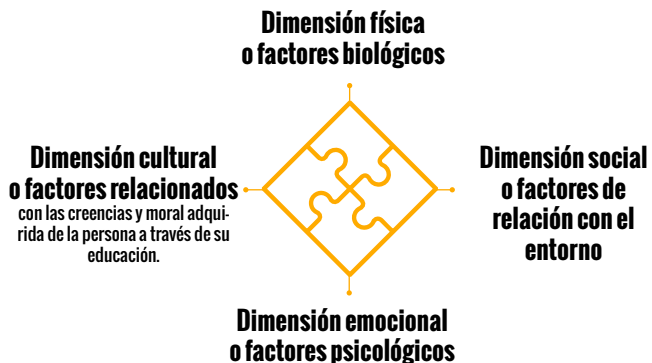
Dimensión física
o factores biológicos

Dimensión cultural
o factores relacionados
con las creencias y moral adquirida de la persona a través de su educación.

Dimensión social
o factores de
relación con el
entorno

Dimensión emocional
o factores psicológicos